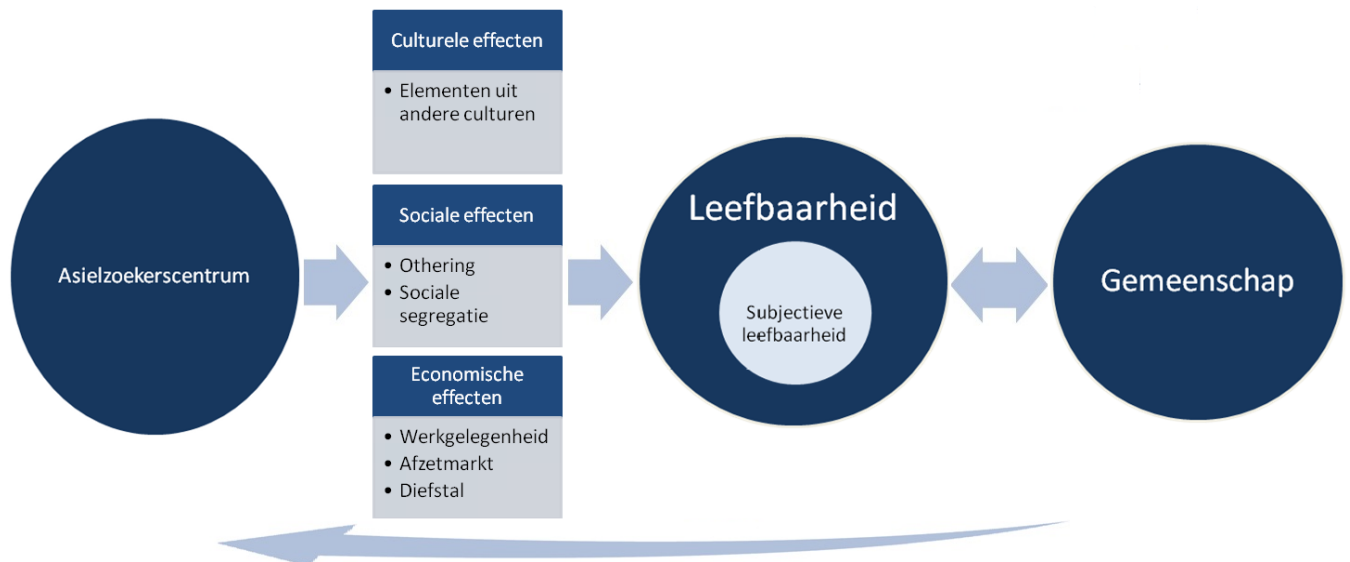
Asielzoekerscentrum

Culturele effecten

- Elementen uit andere culturen

Sociale effecten

- Othering
- Sociale segregatie

Economische effecten

- Werkgelegenheid
- Afzetmarkt
- Diefstal

Leefbaarheid

Subjectieve leefbaarheid

Gemeenschap